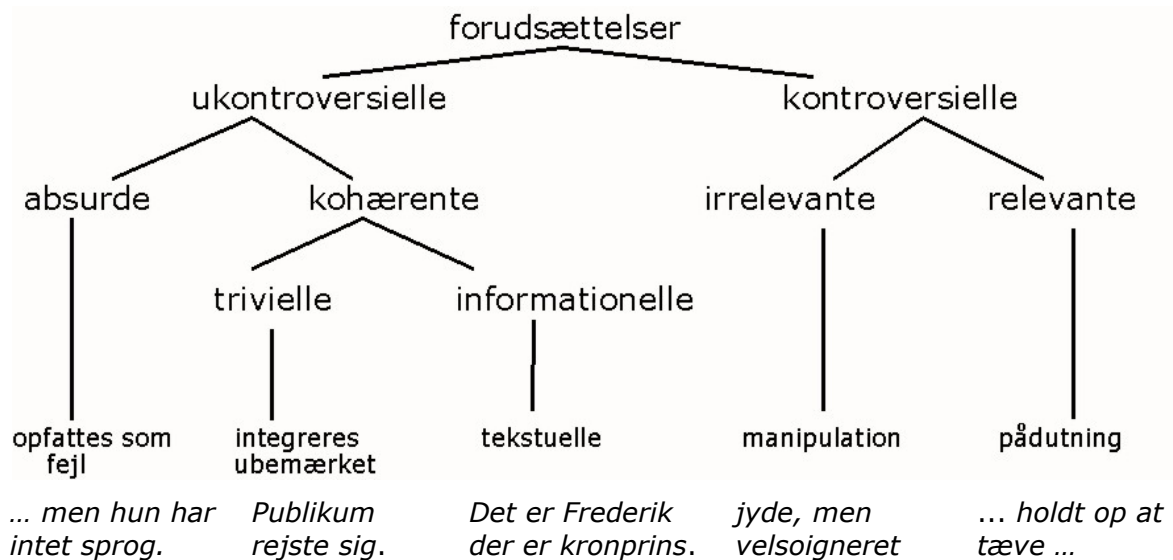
forudsættelser

ukontroversielle

kontroversielle

absurde

kohærente

irrelevante

relevante

trivielle

informationelle

opfattes som fejl

integreres ubemærket

tekstuelle

manipulation

pådutning

… men hun har intet sprog.

Publikum rejste sig.

Det er Frederik der er kronprins.

jyde, men velsoigneret

... holdt op at tæve …